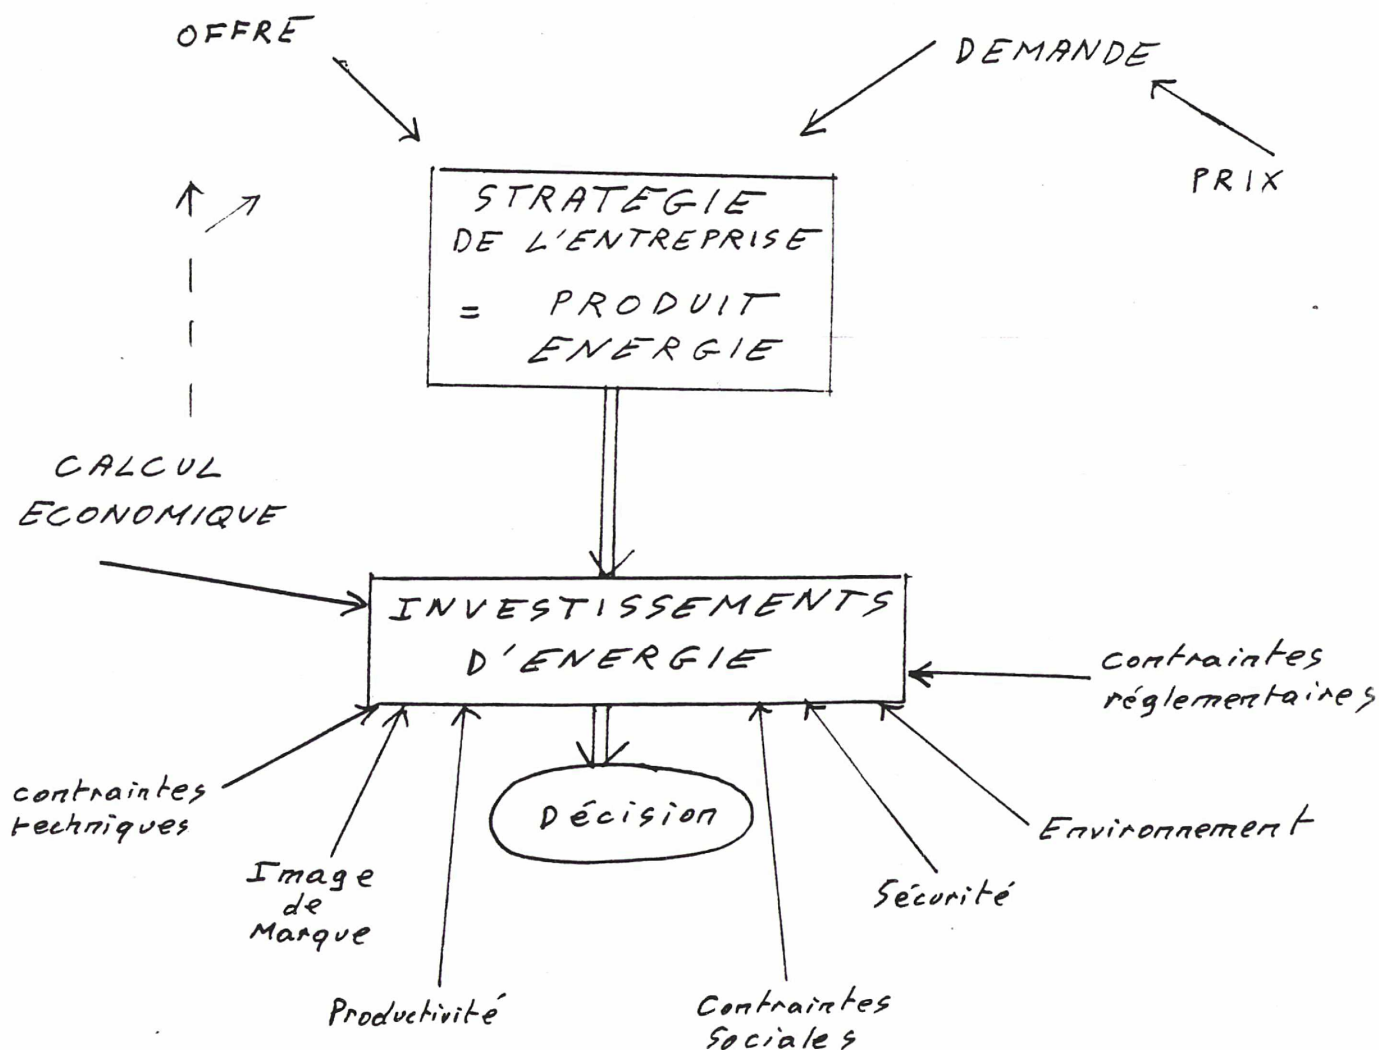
OFFRE

DEMANDE

PRIX

STRATEGIE DE L'ENTREPRISE = PRODUIT ENERGIE

CALCUL ECONOMIQUE

INVESTISSEMENTS D'ENERGIE

contraintes réglementaires

contraintes techniques

Décision

Environnement

Image de Marque

Sécurité

Productivité

Contraintes Sociales